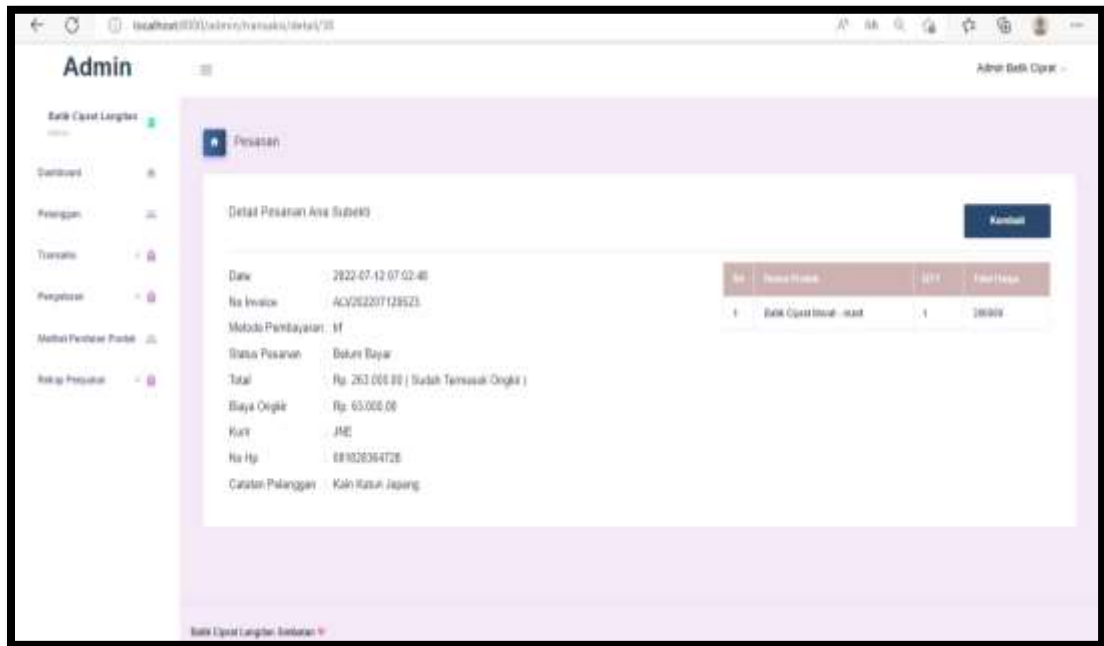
localhost:8000/admin/transaksi/detail/35

Admin

Admin Batik Ciprat

Batik Ciprat Langitan

Dashboard

Pelanggan

Transaksi

Penjualan

Metode Pembayaran Produk

Rekap Penjualan

Pesanan

Detail Pesanan Ana Subekti

Kembali

Date 2022-07-12 07:02:48

No Invoice ACV202207128523

Metode Pembayaran tf

Status Pesanan Belum Bayar

Total Rp. 263.000.00 ( Sudah Termasuk Ongkir )

Biaya Ongkir Rp. 63.000.00

Kurir JNE

No Hp 081828364728

Catatan Pelanggan Kain Katun Jepang

| No | Nama Produk | QTY | Total Harga |
|---|---|---|---|
| 1 | Batik Ciprat Motif - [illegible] | 1 | 200000 |

Batik Ciprat Langitan Simbatan